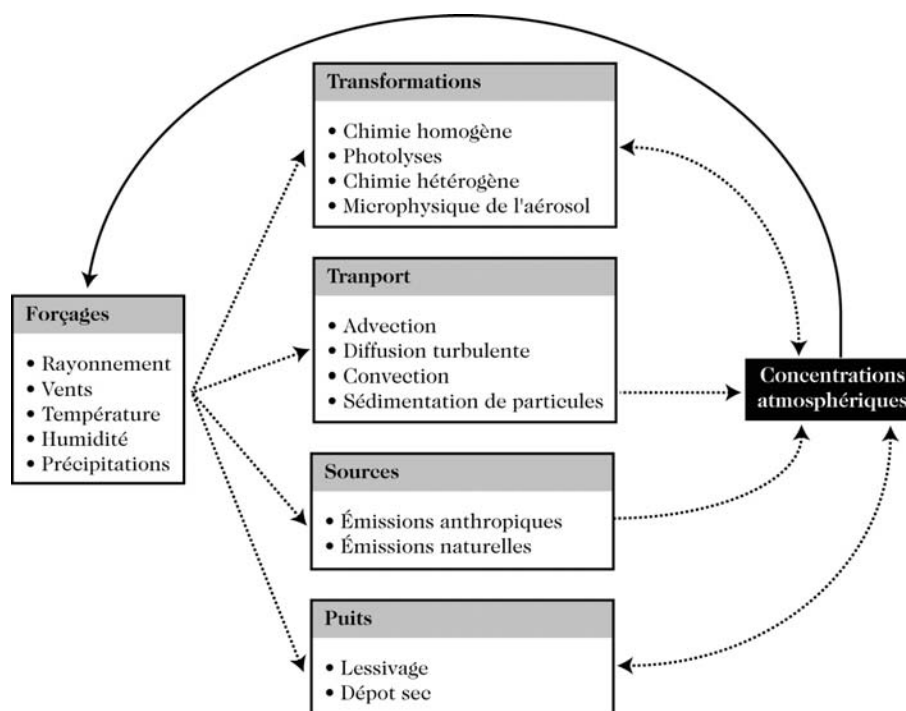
Transformations

• Chimie homogène
• Photolyses
• Chimie hétérogène
• Microphysique de l'aérosol

Forçages

• Rayonnement
• Vents
• Température
• Humidité
• Précipitations

Tranport

• Advection
• Diffusion turbulente
• Convection
• Sédimentation de particules

Concentrations atmosphériques

Sources

• Émissions anthropiques
• Émissions naturelles

Puits

• Lessivage
• Dépot sec